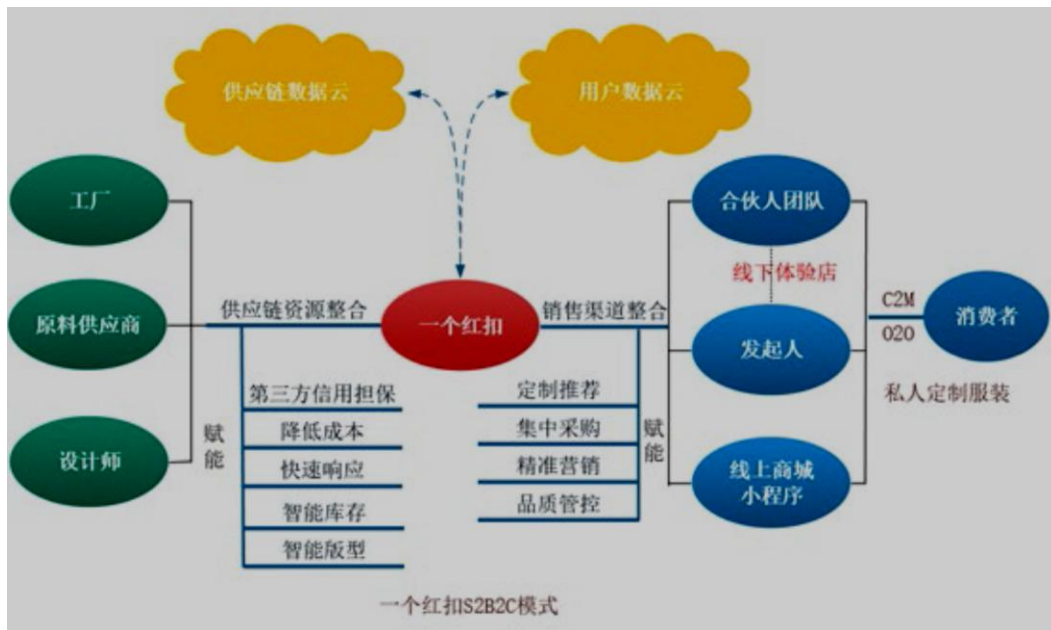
供应链数据云

用户数据云

工厂

原料供应商

设计师

供应链资源整合

一个红扣

销售渠道整合

合伙人团队

线下体验店

发起人

线上商城小程序

C2M

O2O

消费者

私人定制服装

赋能

第三方信用担保

降低成本

快速响应

智能库存

智能版型

定制推荐

集中采购

精准营销

品质管控

赋能

一个红扣S2B2C模式